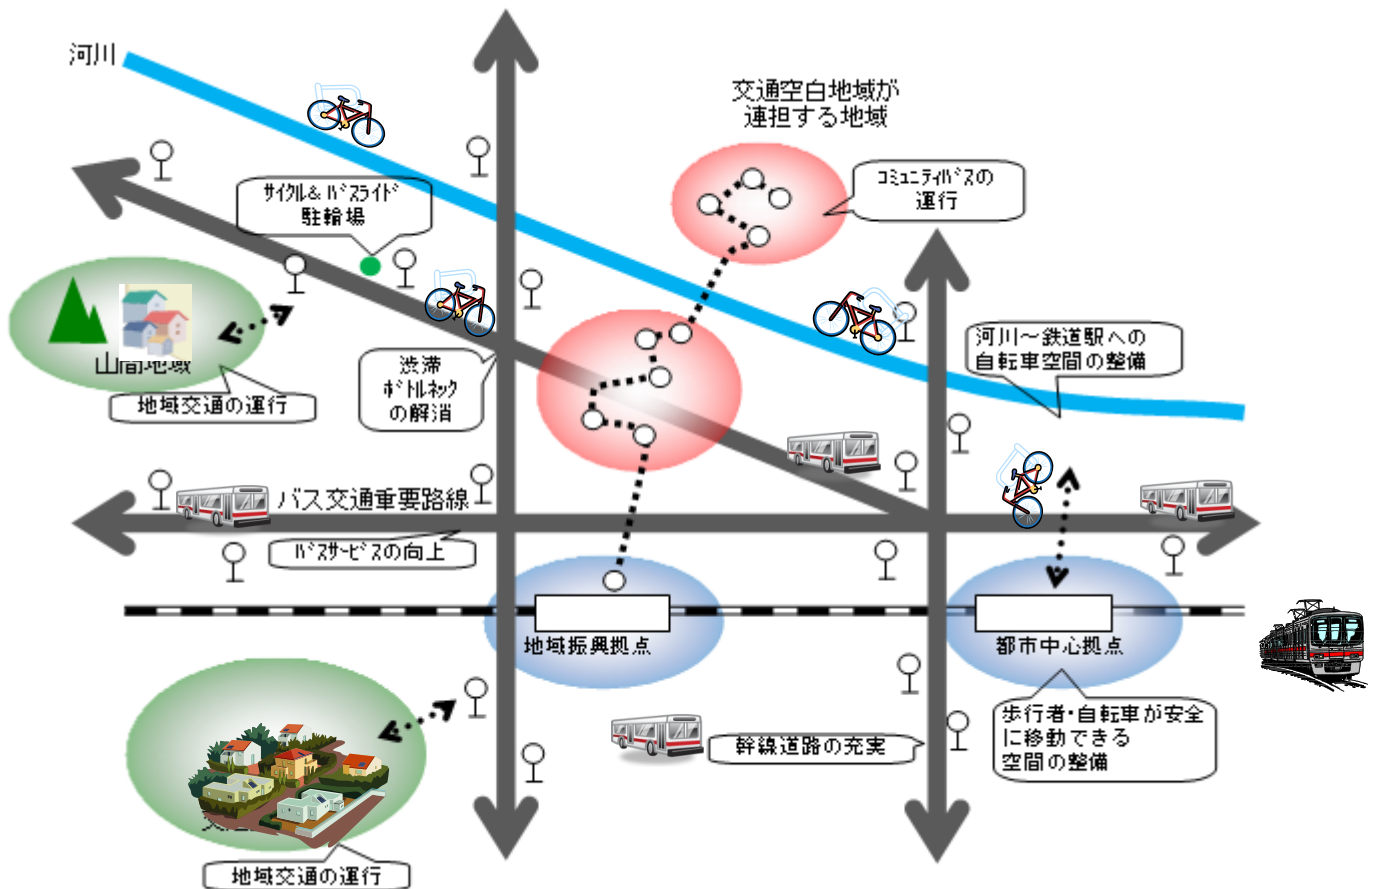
河川

交通空白地域が
連担する地域

サイクル＆バスライド
駐輪場

コミュニティバスの
運行

山間地域

地域交通の運行

渋滞
ボトルネック
の解消

河川～鉄道駅への
自転車空間の整備

バス交通重要路線

バスサービスの向上

地域振興拠点

都市中心拠点

歩行者・自転車が安全
に移動できる
空間の整備

幹線道路の充実

地域交通の運行